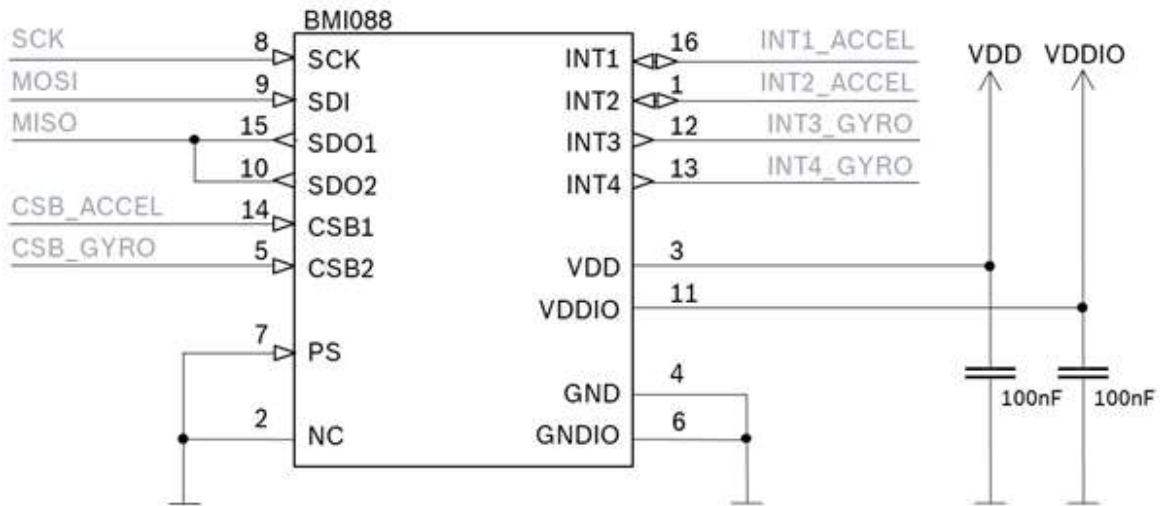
BMI088

SCK
MOSI
MISO
CSB_ACCEL
CSB_GYRO

8 SCK
9 SDI
15 SDO1
10 SDO2
14 CSB1
5 CSB2
7 PS
2 NC

INT1 16
INT2 1
INT3 12
INT4 13
VDD 3
VDDIO 11
GND 4
GNDIO 6

INT1_ACCEL
INT2_ACCEL
INT3_GYRO
INT4_GYRO

VDD
VDDIO
100nF
100nF